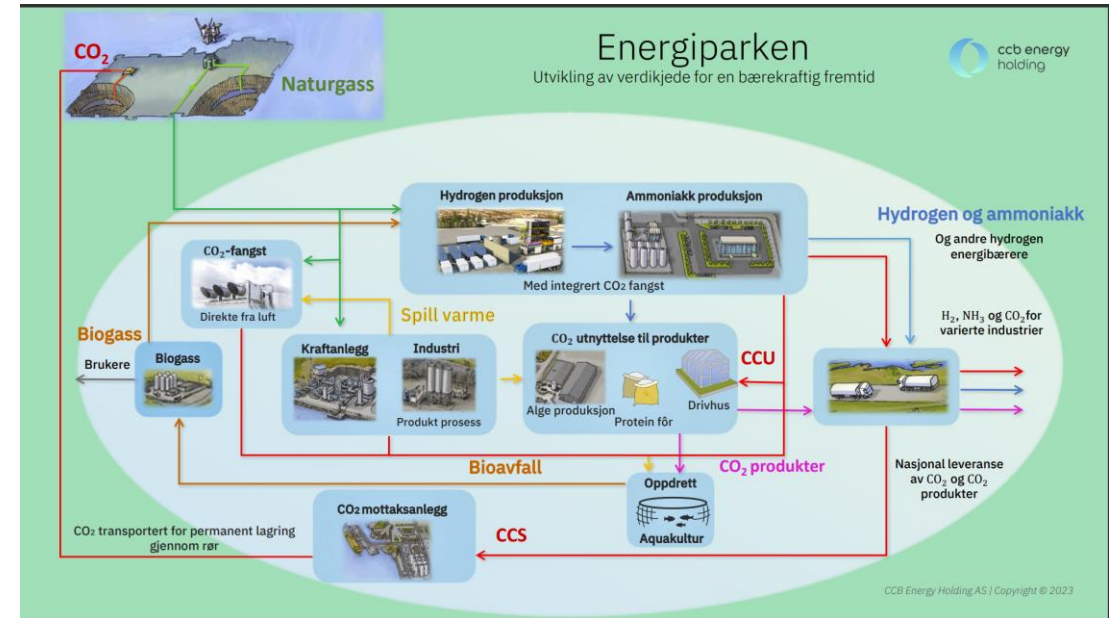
Energiparken
Utvikling av verdikjede for en bærekraftig fremtid

ccb energy holding

$CO_2$

Naturgass

Hydrogen produksjon

Ammoniakk produksjon

Med integrert $CO_2$ fangst

Hydrogen og ammoniakk

Og andre hydrogen energibærere

$CO_2$-fangst

Direkte fra luft

Spill varme

Biogass

Brukere

Biogass

Kraftanlegg

Industri

Produkt prosess

$CO_2$ utnyttelse til produkter

Alge produksjon

Protein fôr

Drivhus

CCU

$H_2$, $NH_3$ og $CO_2$ for varierte industrier

Bioavfall

$CO_2$ produkter

Oppdrett

Aquakultur

Nasjonal leveranse av $CO_2$ og $CO_2$ produkter

$CO_2$ mottaksanlegg

$CO_2$ transportert for permanent lagring gjennom rør

CCS

CCB Energy Holding AS | Copyright © 2023